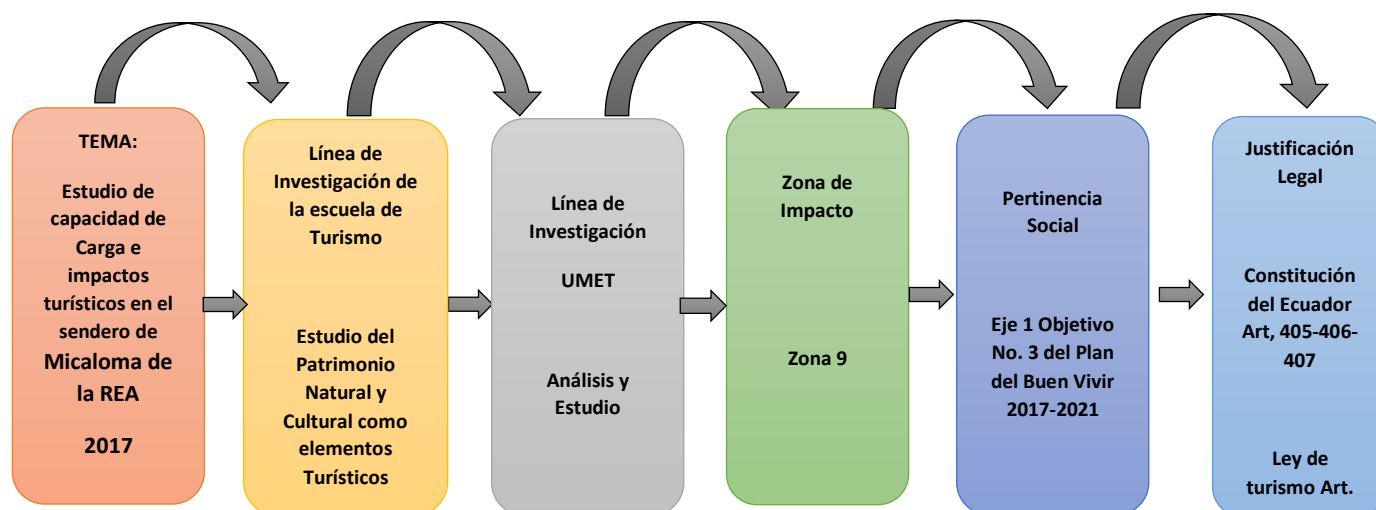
TEMA:

Estudio de capacidad de Carga e impactos turísticos en el sendero de Micaloma de la REA

2017

Línea de Investigación de la escuela de Turismo

Estudio del Patrimonio Natural y Cultural como elementos Turísticos

Línea de Investigación

UMET

Análisis y Estudio

Zona de Impacto

Zona 9

Pertinencia Social

Eje 1 Objetivo No. 3 del Plan del Buen Vivir 2017-2021

Justificación Legal

Constitución del Ecuador Art, 405-406-407

Ley de turismo Art.